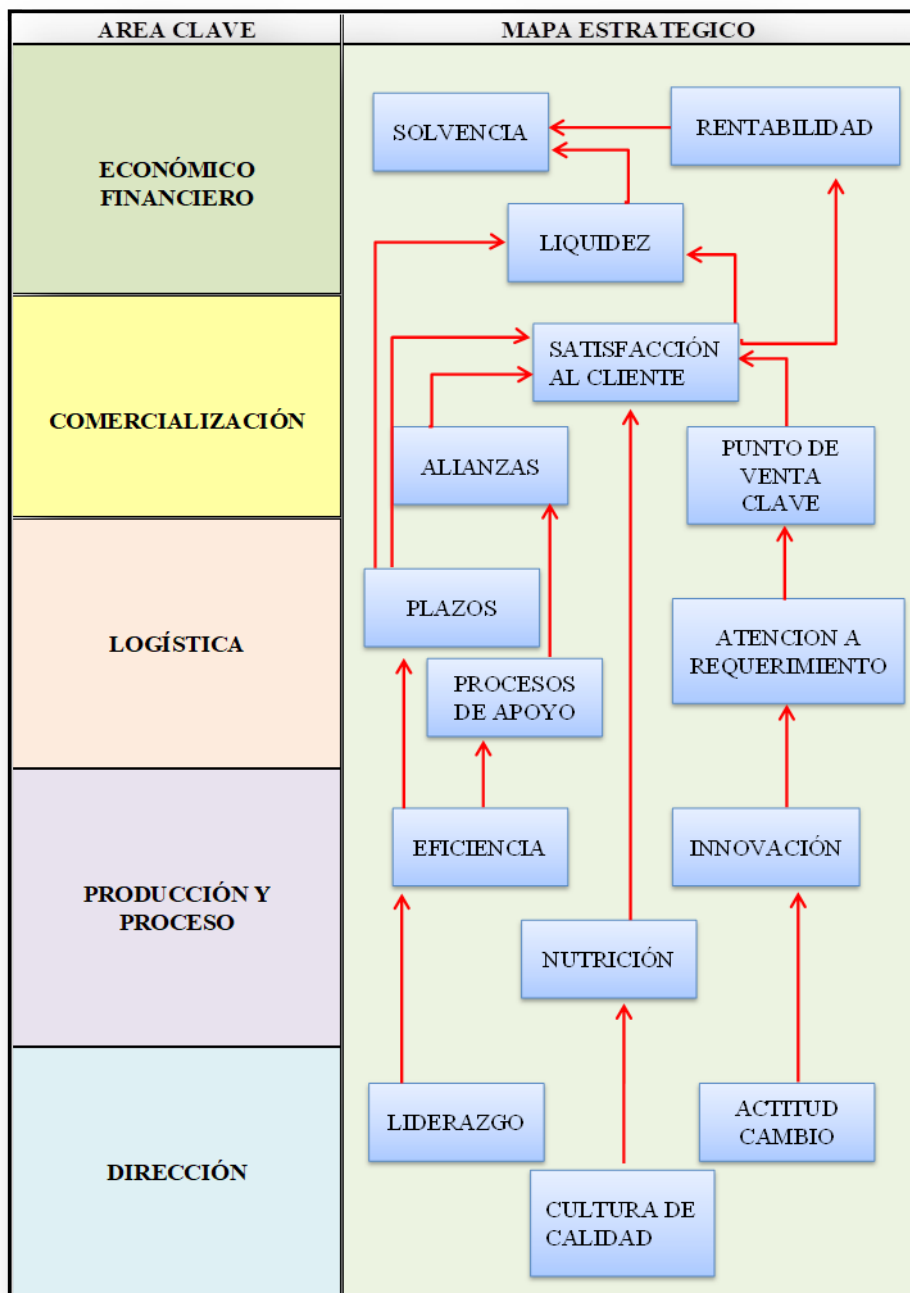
| AREA CLAVE | MAPA ESTRATEGICO |
|---|---|
| ECONÓMICO FINANCIERO | SOLVENCIA, RENTABILIDAD, LIQUIDEZ |
| COMERCIALIZACIÓN | SATISFACCIÓN AL CLIENTE, ALIANZAS, PUNTO DE VENTA CLAVE |
| LOGÍSTICA | PLAZOS, PROCESOS DE APOYO, ATENCION A REQUERIMIENTO |
| PRODUCCIÓN Y PROCESO | EFICIENCIA, INNOVACIÓN, NUTRICIÓN |
| DIRECCIÓN | LIDERAZGO, ACTITUD CAMBIO, CULTURA DE CALIDAD |